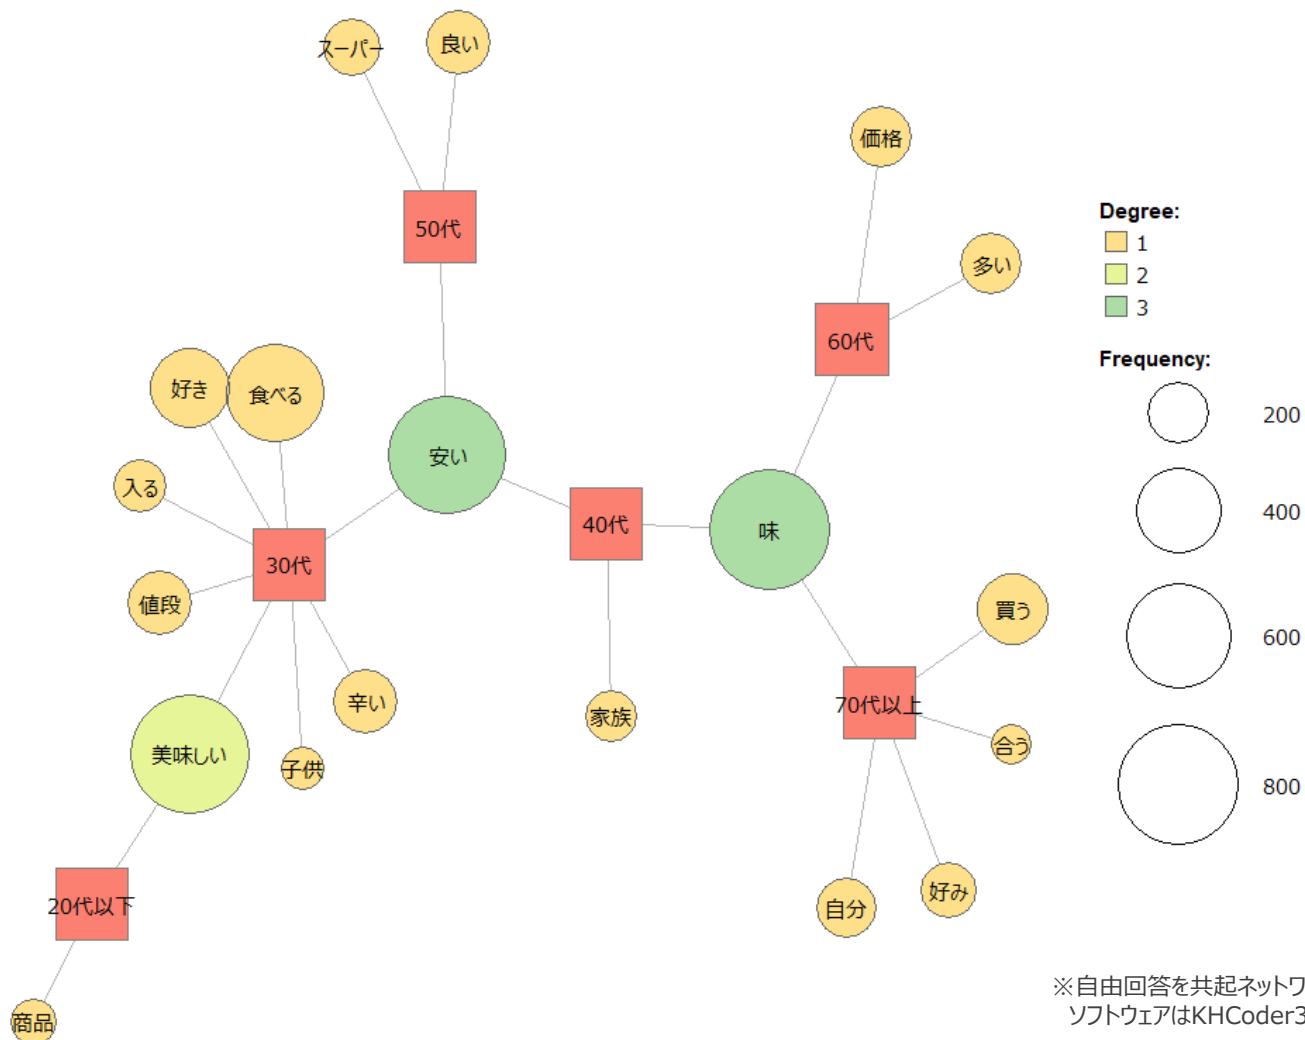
スーパー
良い
50代
価格
多い
60代
Degree:
1
2
3
Frequency:
200
400
600
800
好き
食べる
安い
入る
30代
40代
味
値段
辛い
家族
買う
70代以上
合う
美味しい
子供
20代以下
自分
好み
商品
※自由回答を共起ネットワ
ソフトウェアはKHCoder3